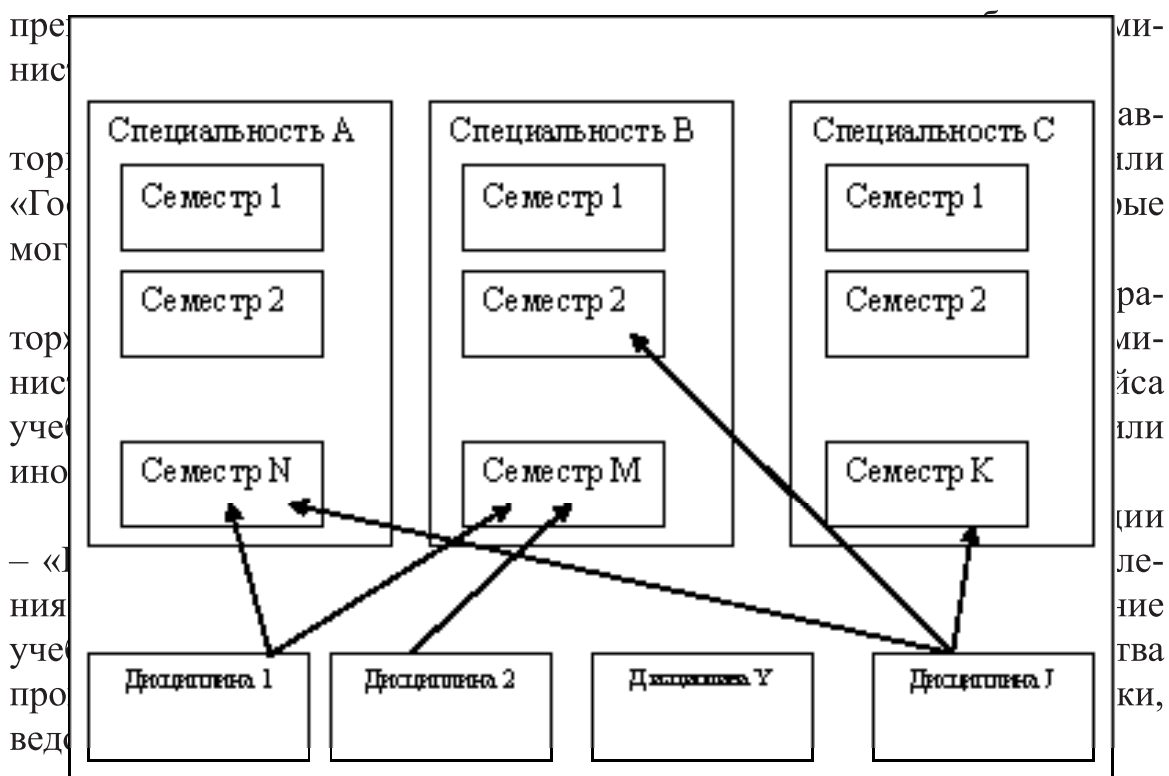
пре ми-
нис

ав-
тор или
«Го рые
мог

ра-
тор ми-
нис йса
уче или
ино

ции
– «I ле-
ния ние
уче тва
про ки,
вед

Специальность A
Семестр 1
Семестр 2
Семестр N

Специальность B
Семестр 1
Семестр 2
Семестр M

Специальность C
Семестр 1
Семестр 2
Семестр K

Дисциплина 1
Дисциплина 2
Дисциплина Y
Дисциплина J